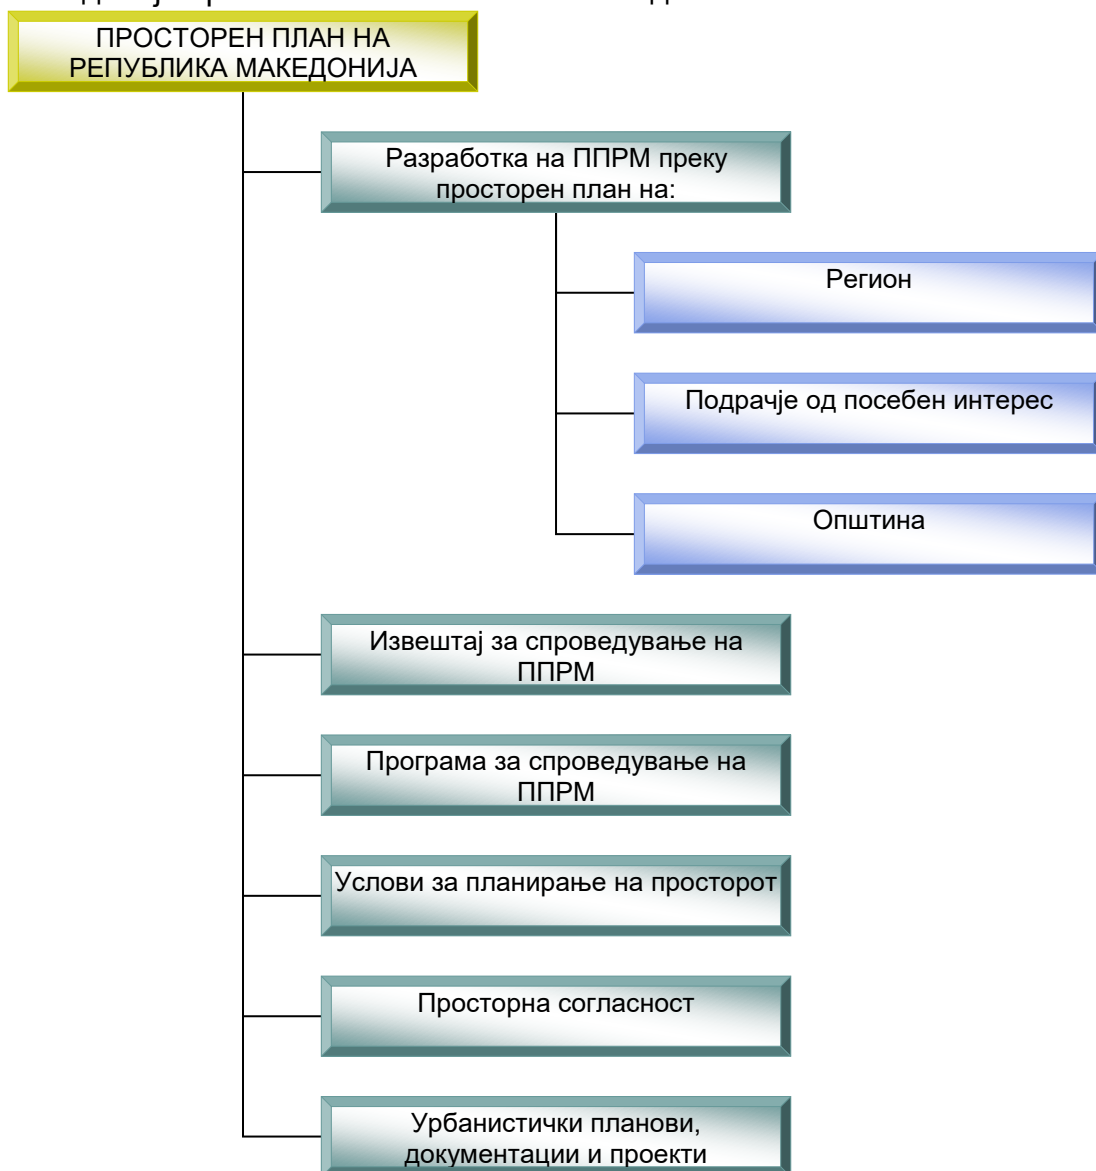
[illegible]

ПРОСТОРЕН ПЛАН НА РЕПУБЛИКА МАКЕДОНИЈА

Разработка на ППРМ преку просторен план на:

Регион

Подрачје од посебен интерес

Општина

Извештај за спроведување на ППРМ

Програма за спроведување на ППРМ

Услови за планирање на просторот

Просторна согласност

Урбанистички планови, документации и проекти